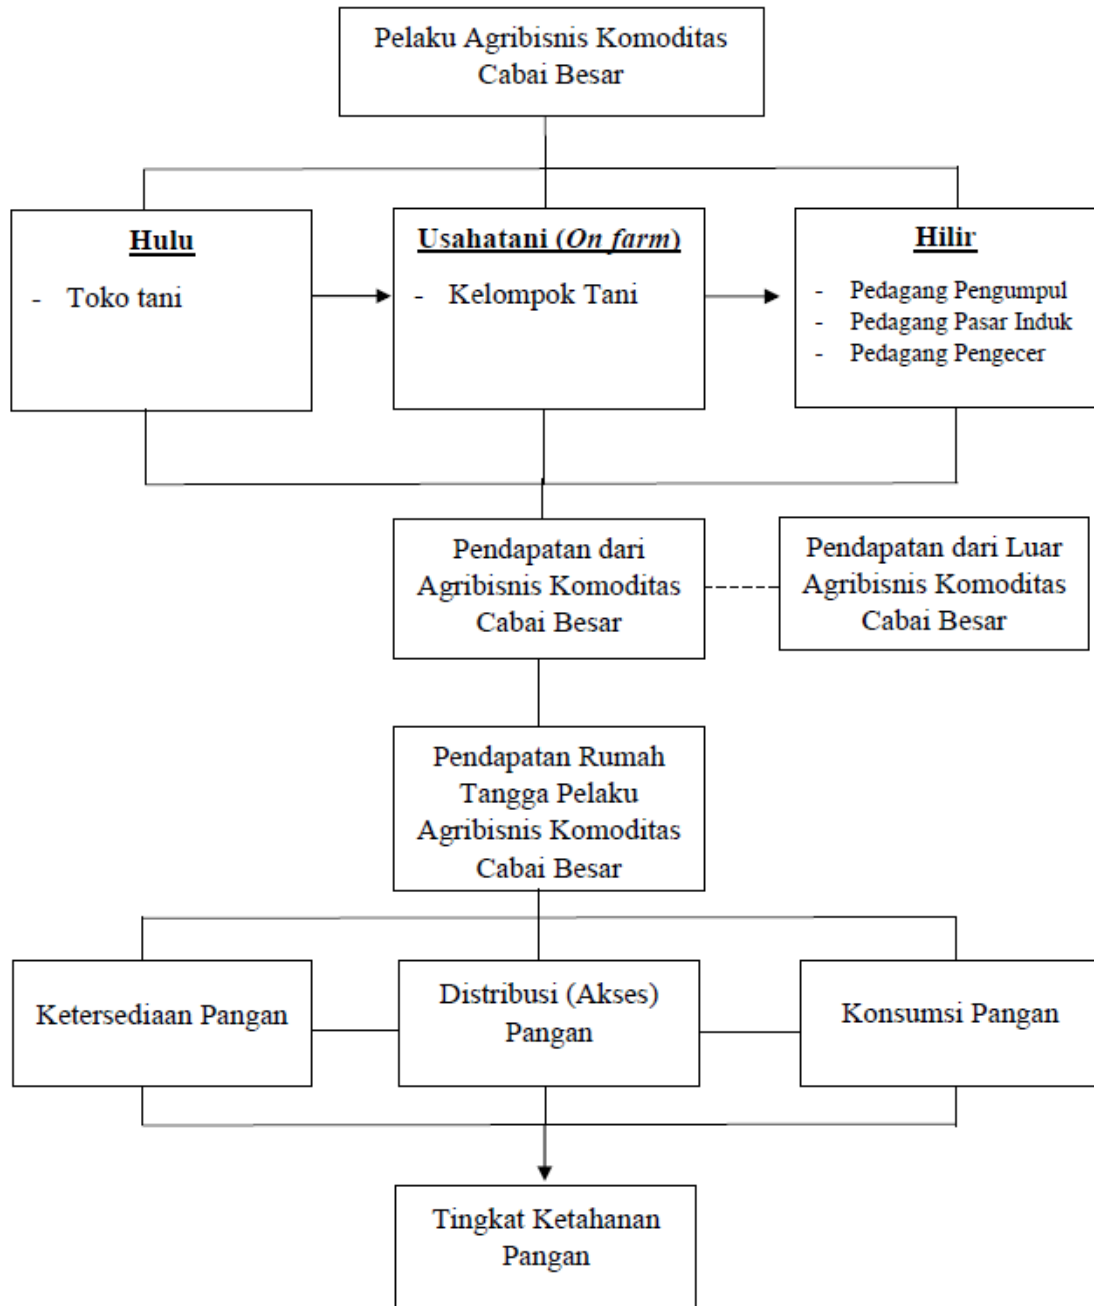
Pelaku Agribisnis Komoditas Cabai Besar

Hulu

- Toko tani

Usahatani (On farm)

- Kelompok Tani

Hilir

- Pedagang Pengumpul
- Pedagang Pasar Induk
- Pedagang Pengecer

Pendapatan dari Agribisnis Komoditas Cabai Besar

Pendapatan dari Luar Agribisnis Komoditas Cabai Besar

Pendapatan Rumah Tangga Pelaku Agribisnis Komoditas Cabai Besar

Ketersediaan Pangan

Distribusi (Akses) Pangan

Konsumsi Pangan

Tingkat Ketahanan Pangan